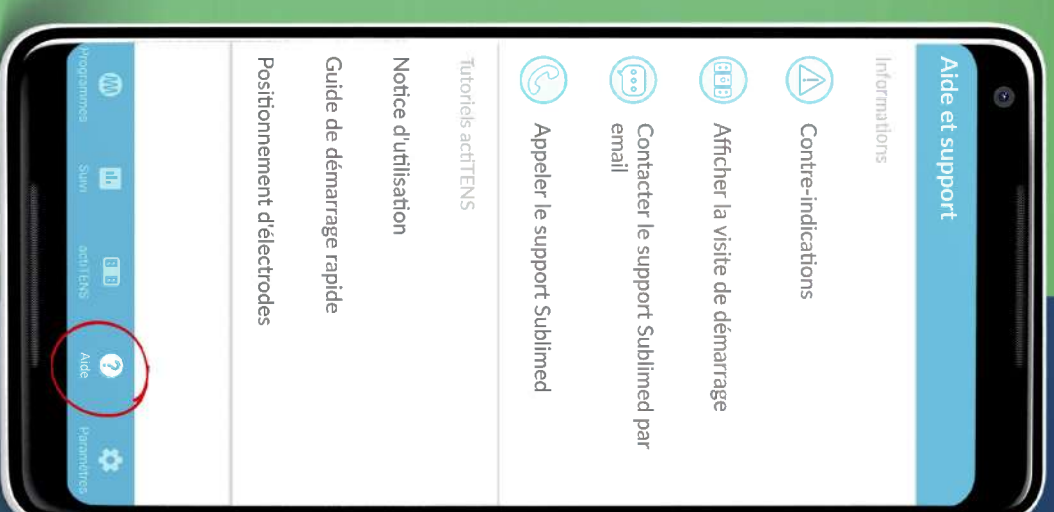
Aide et support

Informations

Contre-indications

Afficher la visite de démarrage

Contacter le support Sublimed par email

Appeler le support Sublimed

Tutoriels actiTENS

Notice d'utilisation

Guide de démarrage rapide

Positionnement d'électrodes

Programmes

Suivi

actiTENS

Aide

Paramètres